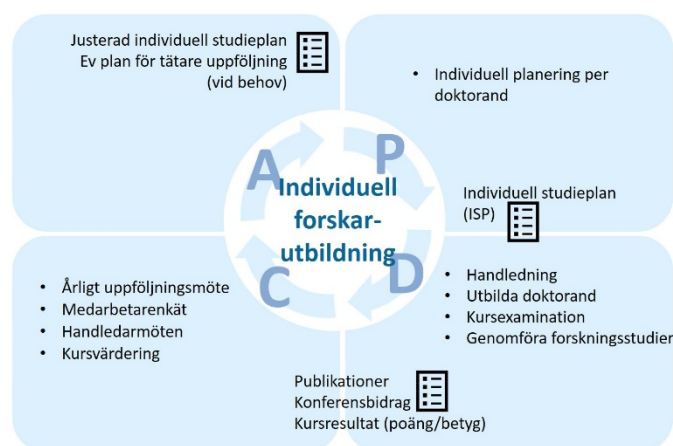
Justerad individuell studieplan
Ev plan för tätare uppföljning
(vid behov)

• Individuell planering per doktorand

A

P

Individuell forskar-utbildning

C

D

Individuell studieplan
(ISP)

• Årligt uppföljningsmöte
• Medarbetarenkät
• Handledarmöten
• Kursvärdering

• Handledning
• Utbilda doktorand
• Kursexamination
• Genomföra forskningsstudier

Publikationer
Konferensbidrag
Kursresultat (poäng/betyg)